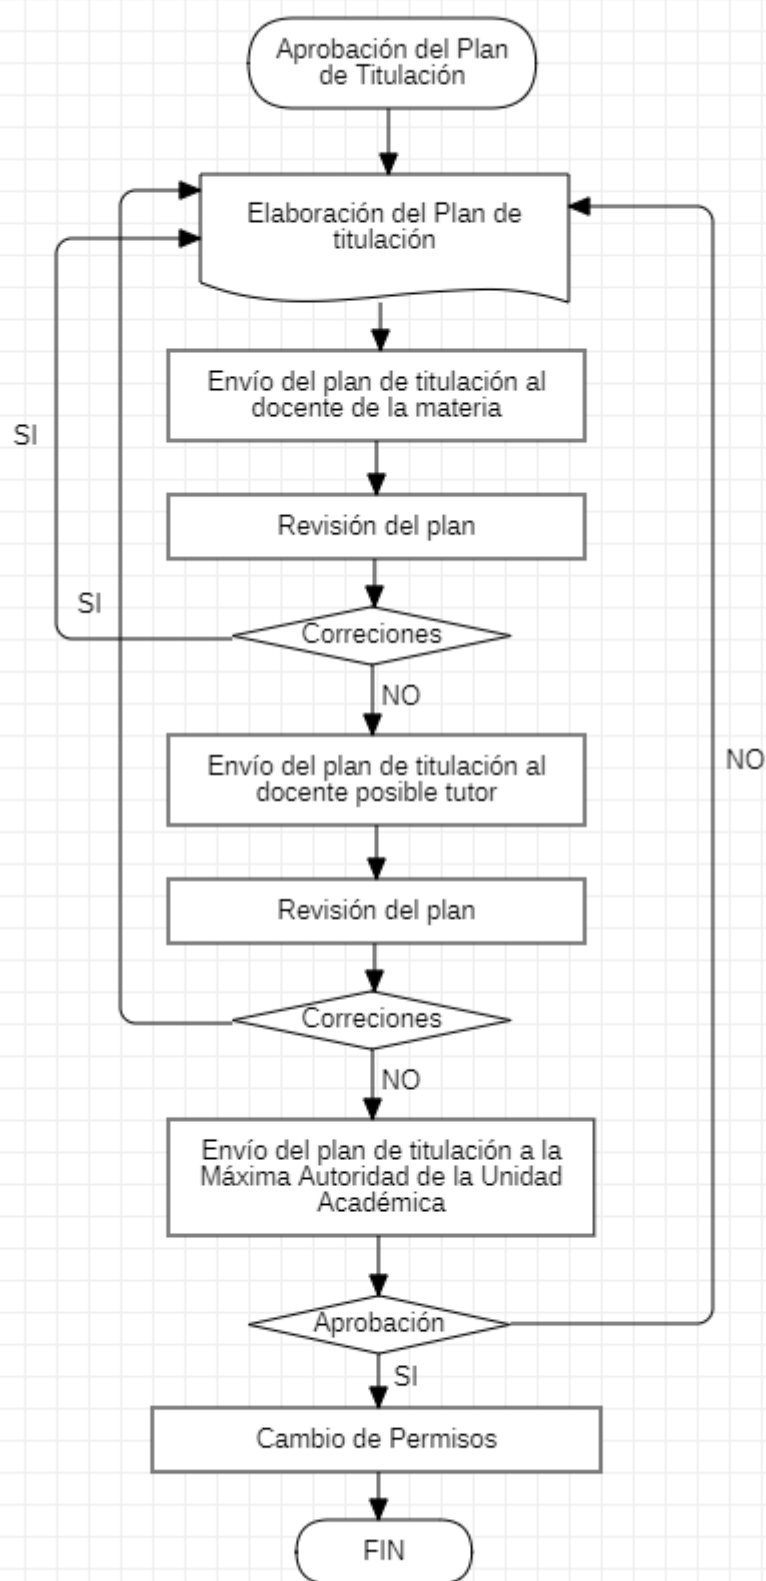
Aprobación del Plan de Titulación

Elaboración del Plan de titulación

Envío del plan de titulación al docente de la materia

SI

Revisión del plan

SI

Correciones

NO

Envío del plan de titulación al docente posible tutor

NO

Revisión del plan

Correciones

NO

Envío del plan de titulación a la Máxima Autoridad de la Unidad Académica

Aprobación

SI

Cambio de Permisos

FIN